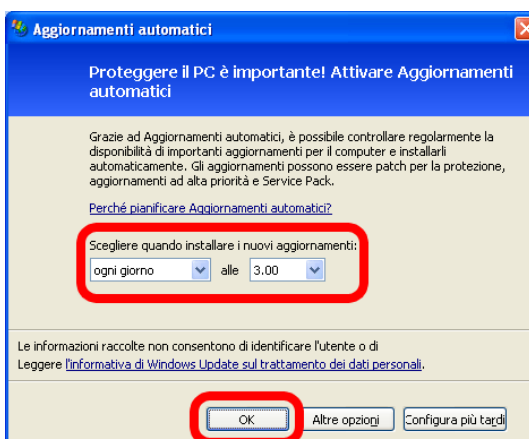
Aggiornamenti automatici

Proteggere il PC è importante! Attivare Aggiornamenti automatici

Grazie ad Aggiornamenti automatici, è possibile controllare regolarmente la disponibilità di importanti aggiornamenti per il computer e installarli automaticamente. Gli aggiornamenti possono essere patch per la protezione, aggiornamenti ad alta priorità e Service Pack.

Perché pianificare Aggiornamenti automatici?

Scegliere quando installare i nuovi aggiornamenti:

ogni giorno alle 3.00

Le informazioni raccolte non consentono di identificare l'utente o di

Leggere l'informativa di Windows Update sul trattamento dei dati personali.

OK Altre opzioni Configura più tardi